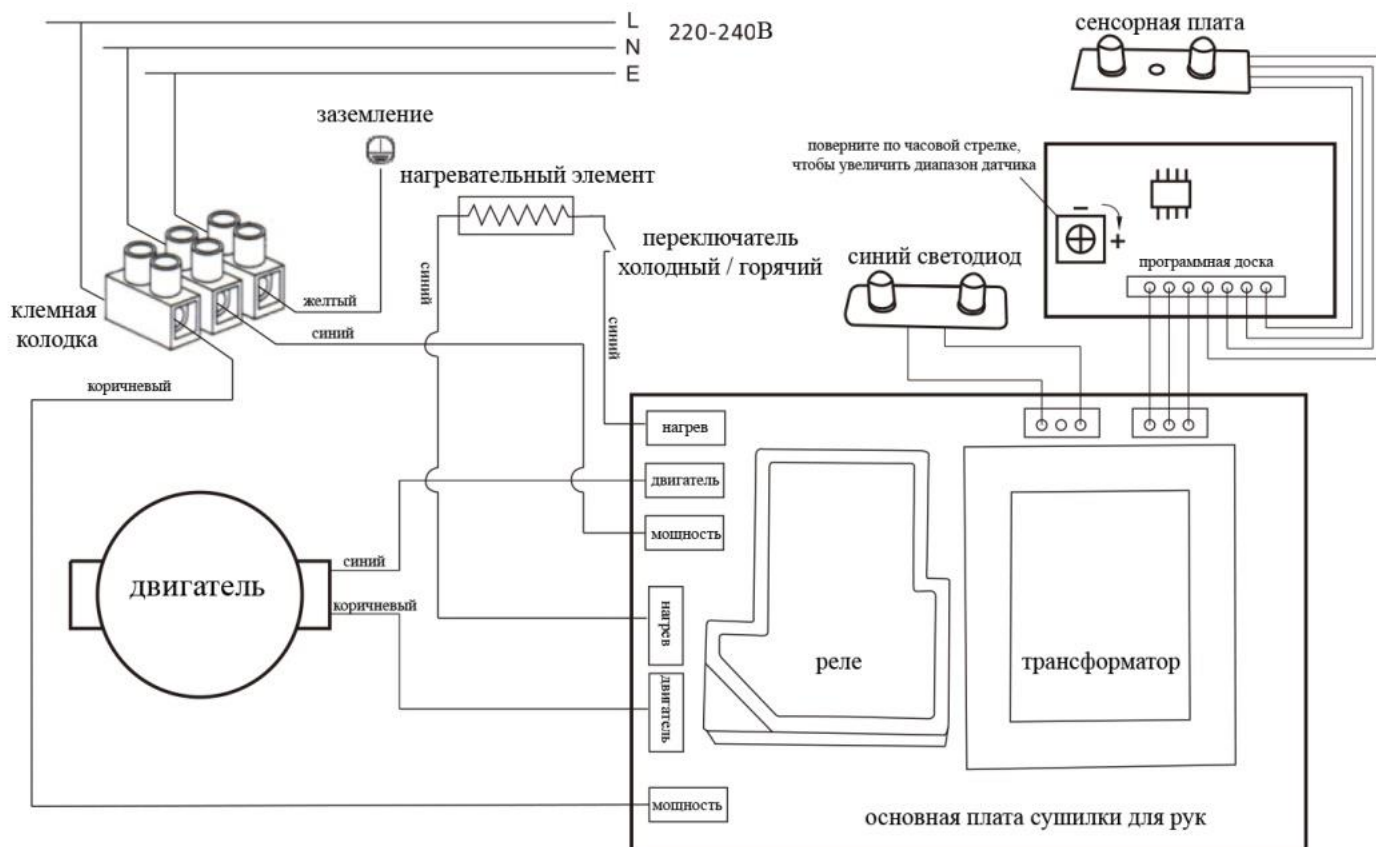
L
N
E
220-240В

сенсорная плата

заземление

поверните по часовой стрелке, чтобы увеличить диапазон датчика

нагревательный элемент

–
+

переключатель холодный / горячий

синий светодиод

программная доска

клемная колодка

желтый

синий

синий

синий

коричневый

нагрев

двигатель

мощность

двигатель

синий

коричневый

нагрев

двигатель

реле

трансформатор

мощность

основная плата сушилки для рук